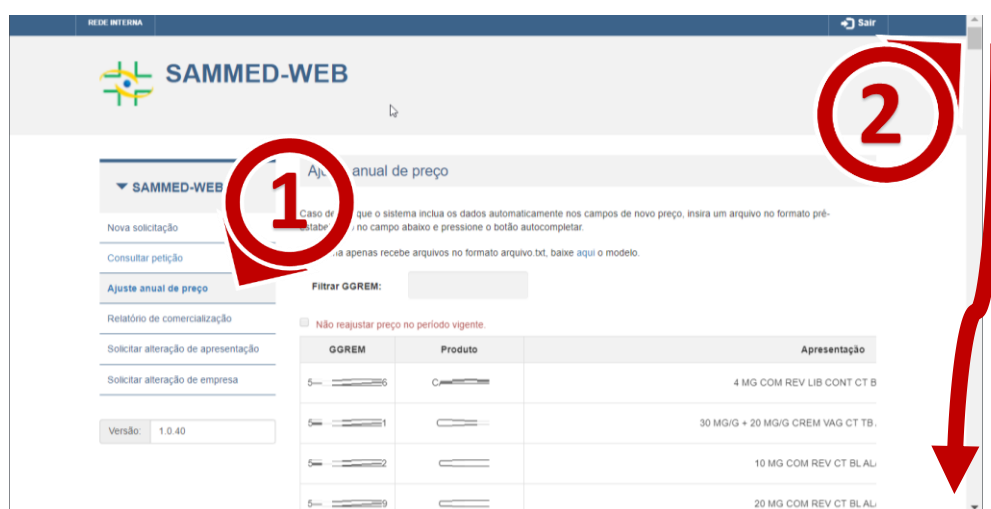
REDE INTERNA

Sair

SAMMED-WEB

▼ SAMMED-WEB

Nova solicitação

Consultar petição

Ajuste anual de preço

Relatório de comercialização

Solicitar alteração de apresentação

Solicitar alteração de empresa

Versão: 1.0.40

1

2

Aj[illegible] anual de preço

Caso de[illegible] que o sistema inclua os dados automaticamente nos campos de novo preço, insira um arquivo no formato pré-estabe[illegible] no campo abaixo e pressione o botão autocompletar.

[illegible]a apenas recebe arquivos no formato arquivo.txt, baixe aqui o modelo.

Filtrar GGREM:

Não reajustar preço no período vigente.

| GGREM | Produto | Apresentação |
|---|---|---|
| 5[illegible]6 | C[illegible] | 4 MG COM REV LIB CONT CT B |
| 5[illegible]1 | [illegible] | 30 MG/G + 20 MG/G CREM VAG CT TB |
| 5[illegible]2 | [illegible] | 10 MG COM REV CT BL AL |
| 5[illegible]9 | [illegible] | 20 MG COM REV CT BL AL |